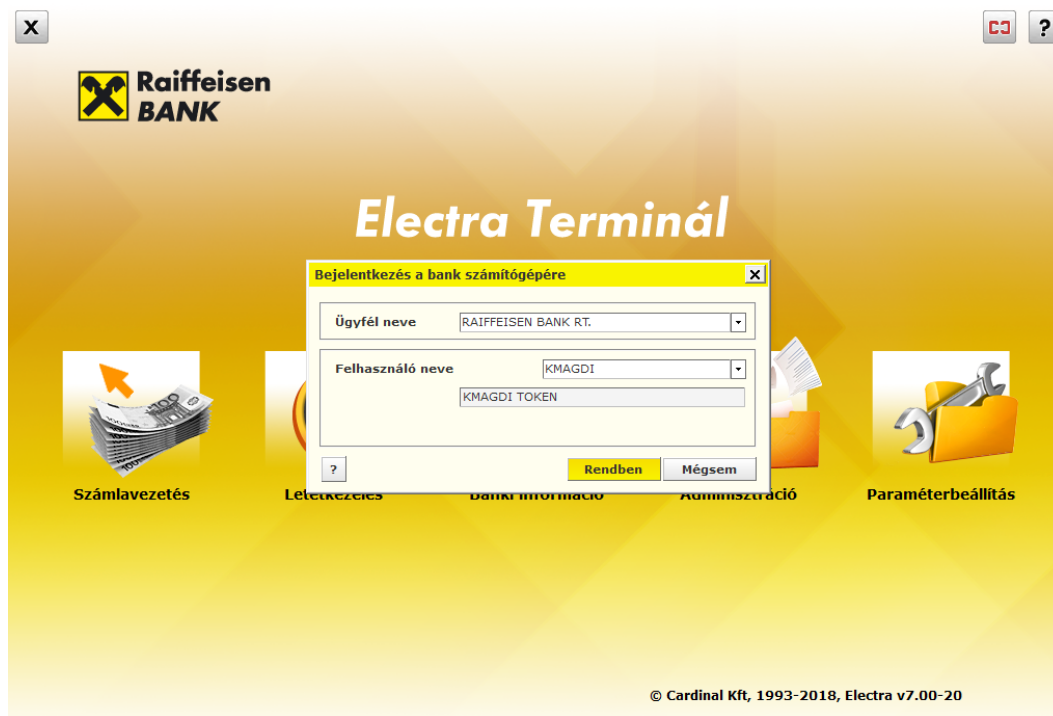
X

?

Raiffeisen BANK

Electra Terminál

Bejelentkezés a bank számítógépére

Ügyfél neve RAIFFEISEN BANK RT.

Felhasználó neve KMAGDI

KMAGDI TOKEN

?

Rendben

Mégsem

Számlavezetés

Letétkezelés

Banki információ

Adminisztráció

Paraméterbeállítás

© Cardinal Kft, 1993-2018, Electra v7.00-20